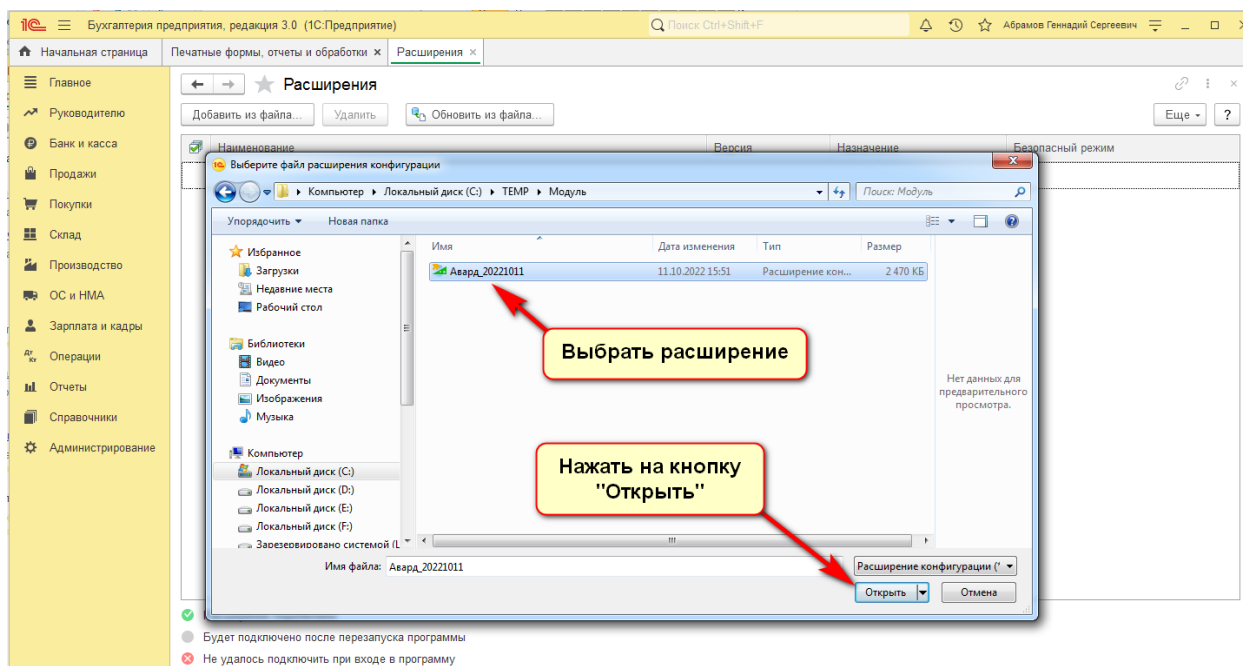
1С Бухгалтерия предприятия, редакция 3.0 (1С:Предприятие)
Поиск Ctrl+Shift+F
Абрамов Геннадий Сергеевич

Начальная страница
Печатные формы, отчеты и обработки ×
Расширения ×

Главное
Руководителю
Банк и касса
Продажи
Покупки
Склад
Производство
ОС и НМА
Зарплата и кадры
Операции
Отчеты
Справочники
Администрирование

Расширения
Добавить из файла...
Удалить
Обновить из файла...
Еще
?

| Наименование | Версия | Назначение | Безопасный режим |
|---|---|---|---|

Выберите файл расширения конфигурации
Компьютер ▸ Локальный диск (C:) ▸ TEMP ▸ Модуль
Поиск: Модуль
Упорядочить ▾
Новая папка

Избранное
Загрузки
Недавние места
Рабочий стол
Библиотеки
Видео
Документы
Изображения
Музыка
Компьютер
Локальный диск (C:)
Локальный диск (D:)
Локальный диск (E:)
Локальный диск (F:)
Зарезервировано системой (L

| Имя | Дата изменения | Тип | Размер |
|---|---|---|---|
| Авард_20221011 | 11.10.2022 15:51 | Расширение кон... | 2 470 КБ |

Нет данных для предварительного просмотра.

Выбрать расширение

Нажать на кнопку "Открыть"

Имя файла: Авард_20221011
Расширение конфигурации (*
Открыть
Отмена

Будет подключено после перезапуска программы
Не удалось подключить при входе в программу